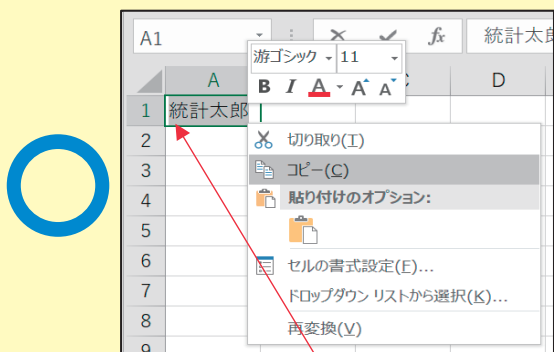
A1

$f_x$

統計太郎

游ゴシック 11

B I A A A

A

C

D

1 統計太郎

2

3

4

5

6

7

8

9

切り取り(T)

コピー(C)

貼り付けのオプション:

セルの書式設定(F)...

ドロップダウン リストから選択(K)...

再変換(V)